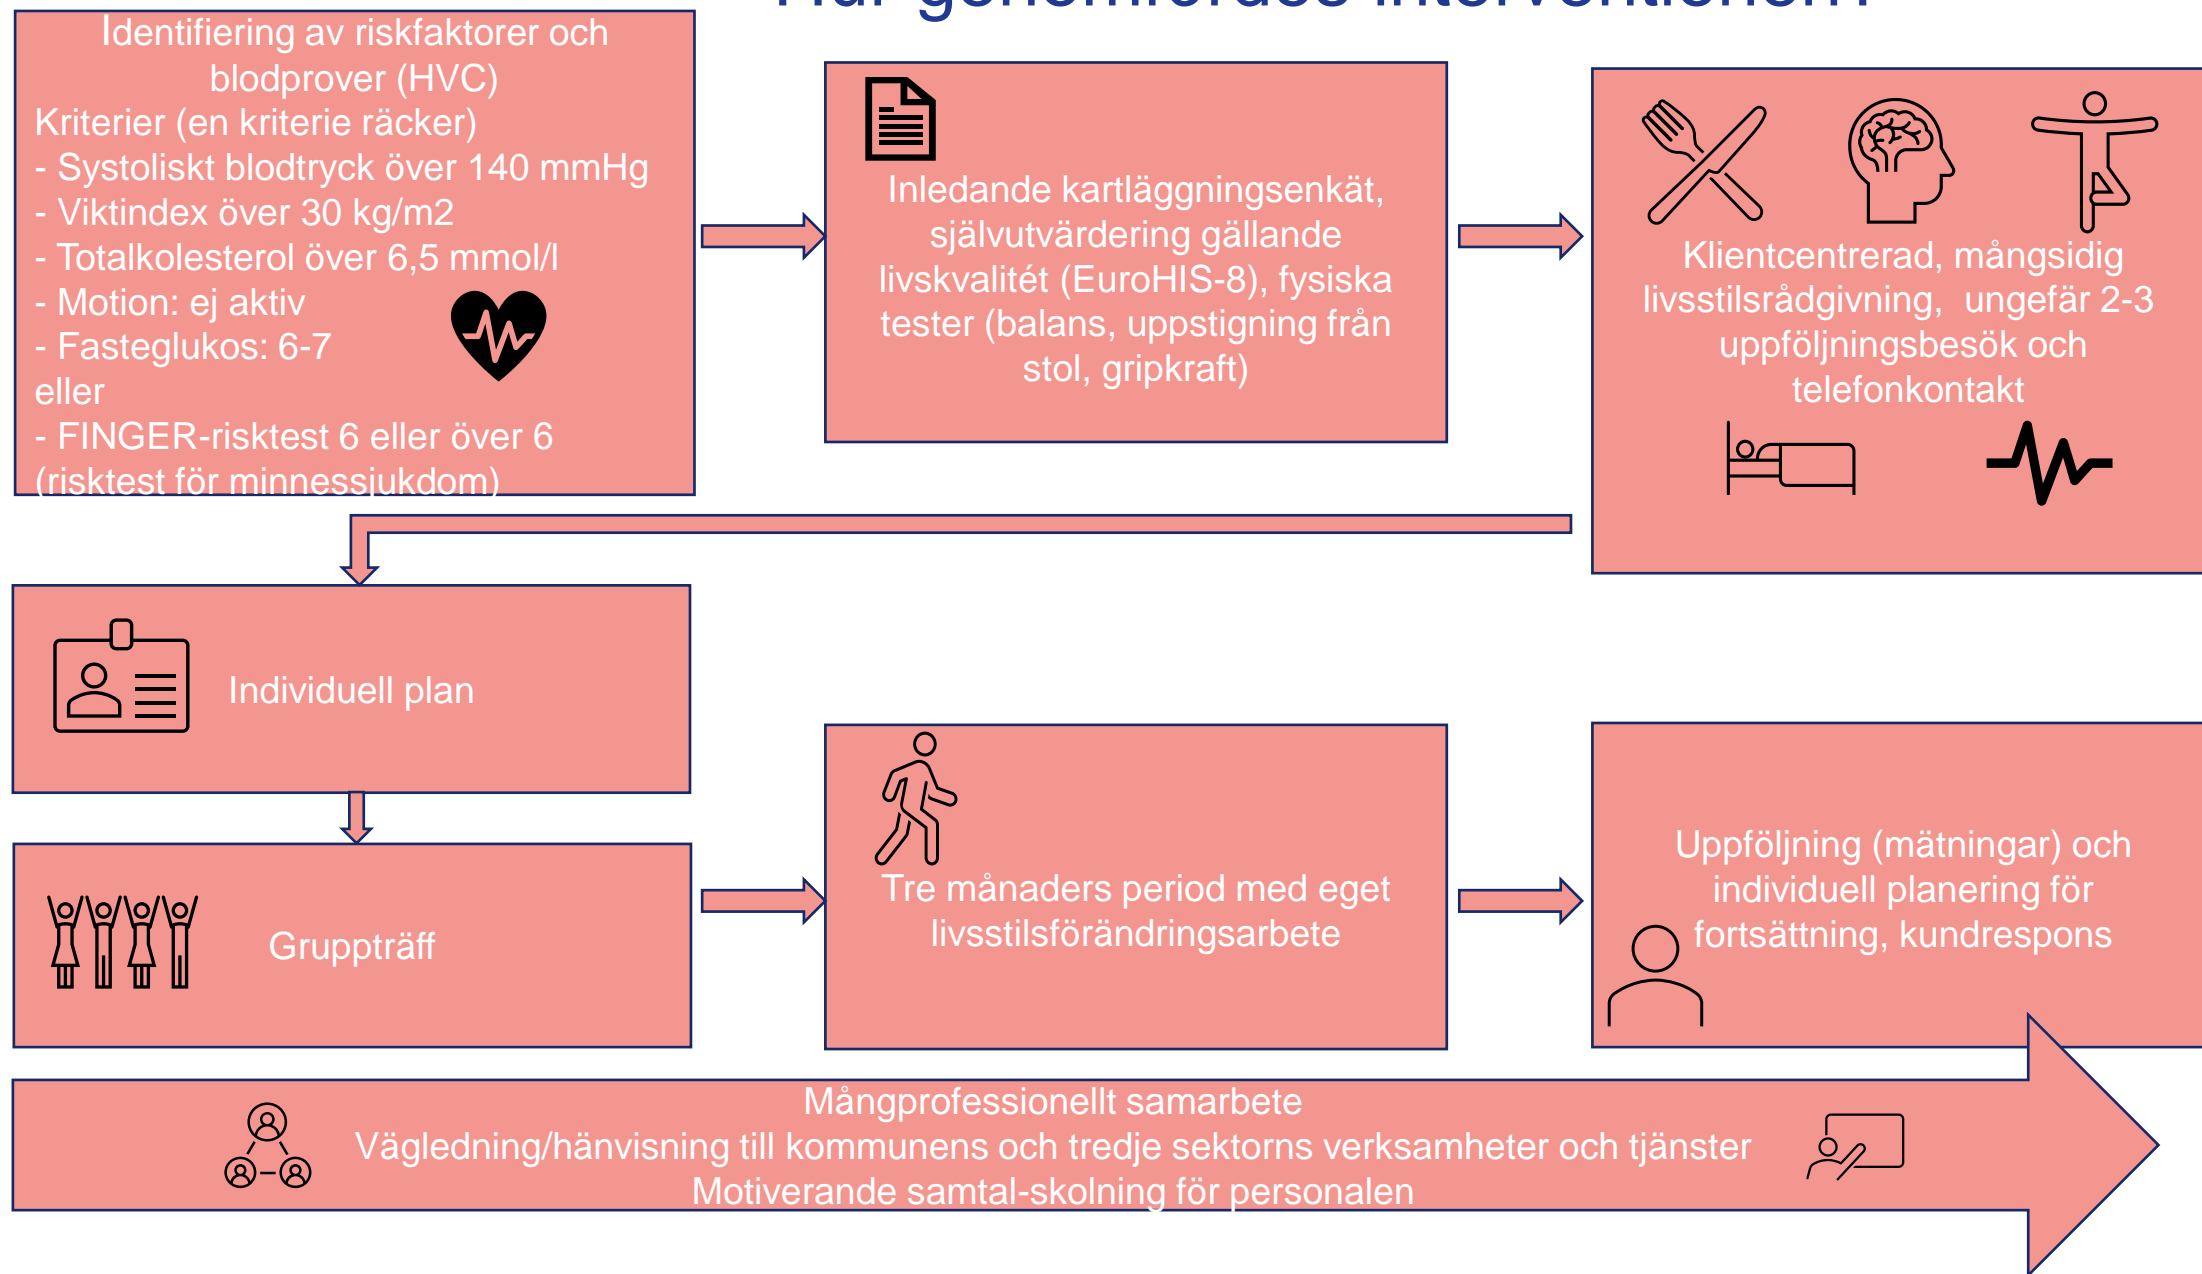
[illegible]

Identifiering av riskfaktorer och blodprover (HVC)
Kriterier (en kriterie räcker)
- Systoliskt blodtryck över 140 mmHg
- Viktindex över 30 kg/m2
- Totalkolesterol över 6,5 mmol/l
- Motion: ej aktiv
- Fasteglukos: 6-7
eller
- FINGER-risktest 6 eller över 6 (risktest för minnessjukdom)

Inledande kartläggningsenkät, självutvärdering gällande livskvalitét (EuroHIS-8), fysiska tester (balans, uppstigning från stol, gripkraft)

Klientcentrerad, mångsidig livsstilsrådgivning, ungefär 2-3 uppföljningsbesök och telefonkontakt

Individuell plan

Gruppträff

Tre månaders period med eget livsstilsförändringsarbete

Uppföljning (mätningar) och individuell planering för fortsättning, kundrespons

Mångprofessionellt samarbete
Vägledning/hänvisning till kommunens och tredje sektorns verksamheter och tjänster
Motiverande samtal-skolning för personalen